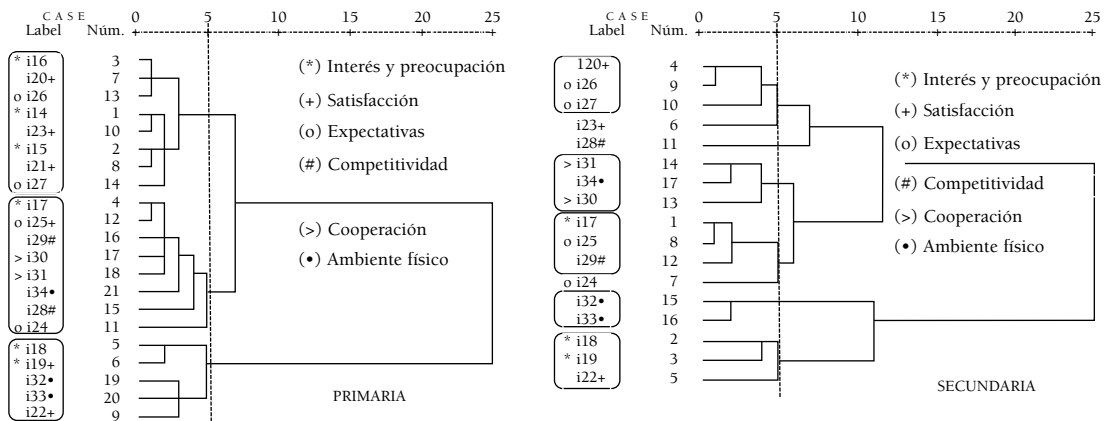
C A S E
Label Núm. 0 5 10 15 20 25

| Label | Núm. |
|---|---|
| * i16 | 3 |
| i20+ | 7 |
| o i26 | 13 |
| * i14 | 1 |
| i23+ | 10 |
| * i15 | 2 |
| i21+ | 8 |
| o i27 | 14 |
| * i17 | 4 |
| o i25+ | 12 |
| i29# | 16 |
| > i30 | 17 |
| > i31 | 18 |
| i34• | 21 |
| i28# | 15 |
| o i24 | 11 |
| * i18 | 5 |
| * i19+ | 6 |
| i32• | 19 |
| i33• | 20 |
| i22+ | 9 |

(*) Interés y preocupación
(+) Satisfacción
(o) Expectativas
(#) Competitividad
(>) Cooperación
(•) Ambiente físico

PRIMARIA

C A S E
Label Núm. 0 5 10 15 20 25

| Label | Núm. |
|---|---|
| 120+ | 4 |
| o i26 | 9 |
| o i27 | 10 |
| i23+ | 6 |
| i28# | 11 |
| > i31 | 14 |
| i34• | 17 |
| > i30 | 13 |
| * i17 | 1 |
| o i25 | 8 |
| i29# | 12 |
| o i24 | 7 |
| i32• | 15 |
| i33• | 16 |
| * i18 | 2 |
| * i19 | 3 |
| i22+ | 5 |

(*) Interés y preocupación
(+) Satisfacción
(o) Expectativas
(#) Competitividad
(>) Cooperación
(•) Ambiente físico

SECUNDARIA